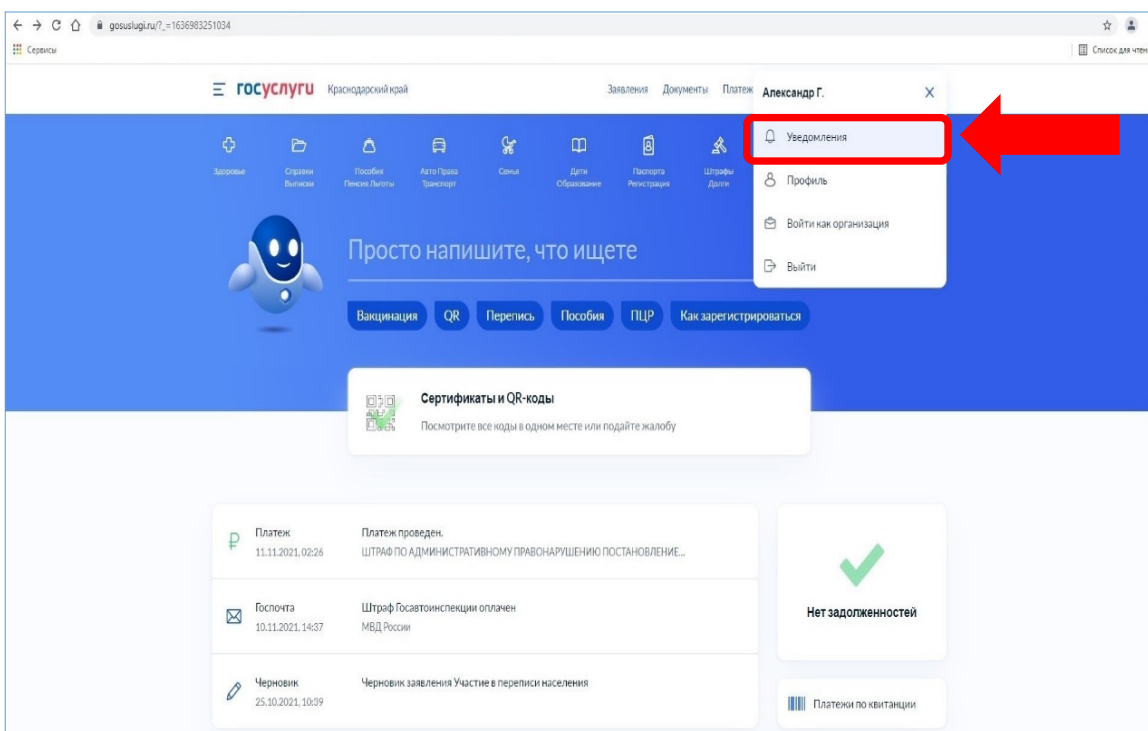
gosuslugi.ru/?_=1636983251034

Сервисы

Список для чтен

госуслуги Краснодарский край

Заявления Документы Платеж

Александр Г.

Уведомления

Профиль

Войти как организация

Выйти

Здоровье

Справки Выписки

Пособия Пенсия Льготы

Авто Права Транспорт

Семья

Дети Образование

Паспорта Регистрация

Штрафы Долги

Просто напишите, что ищете

Вакцинация QR Перепись Пособия ПЦР Как зарегистрироваться

Сертификаты и QR-коды

Посмотрите все коды в одном месте или подайте жалобу

Платеж
11.11.2021, 02:26

Платеж проведен.
ШТРАФ ПО АДМИНИСТРАТИВНОМУ ПРАВОНАРУШЕНИЮ ПОСТАНОВЛЕНИЕ...

Госпочта
10.11.2021, 14:37

Штраф Госавтоинспекции оплачен
МВД России

Черновик
25.10.2021, 10:39

Черновик заявления Участие в переписи населения

Нет задолженностей

Платежи по квитанции